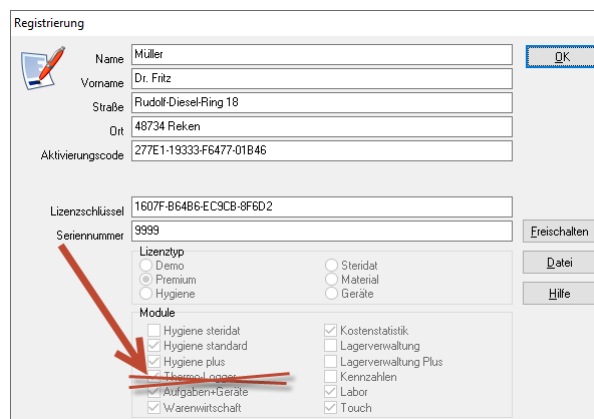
Registrierung

Name Müller
Vorname Dr. Fritz
Straße Rudolf-Diesel-Ring 18
Ort 48734 Reken
Aktivierungscode 277E1-19333-F6477-01B46

Lizenzschlüssel 1607F-B64B6-EC9CB-8F6D2
Seriennummer 9999

OK
Freischalten
Datei
Hilfe

Lizenztyp
Demo
Premium
Hygiene
Steridat
Material
Geräte

Module
Hygiene steridat
Hygiene standard
Hygiene plus
Thermo-Logger
Aufgaben+Geräte
Warenwirtschaft
Kostenstatistik
Lagerverwaltung
Lagerverwaltung Plus
Kennzahlen
Labor
Touch